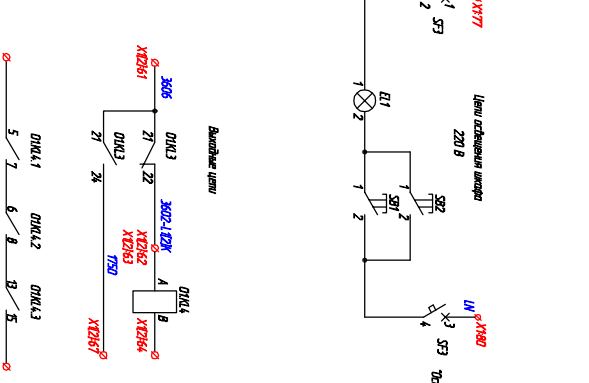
XT77
1
2
SF3
XT2:61
3606
1
EL1
2
Цепи освещения шкафа
220 В
Выходные цепи
5
7
01KL4.1
21
01KL3
24
21
22
01KL3
1
2
SB1
1
2
SB2
6
8
01KL4.2
3602-L1(2)K
XT2:62
XT2:63
1T50
13
15
01KL4.3
A
B
01KL4
XT2:67
XT2:64
LN
XT80
3
4
SF3
ПС